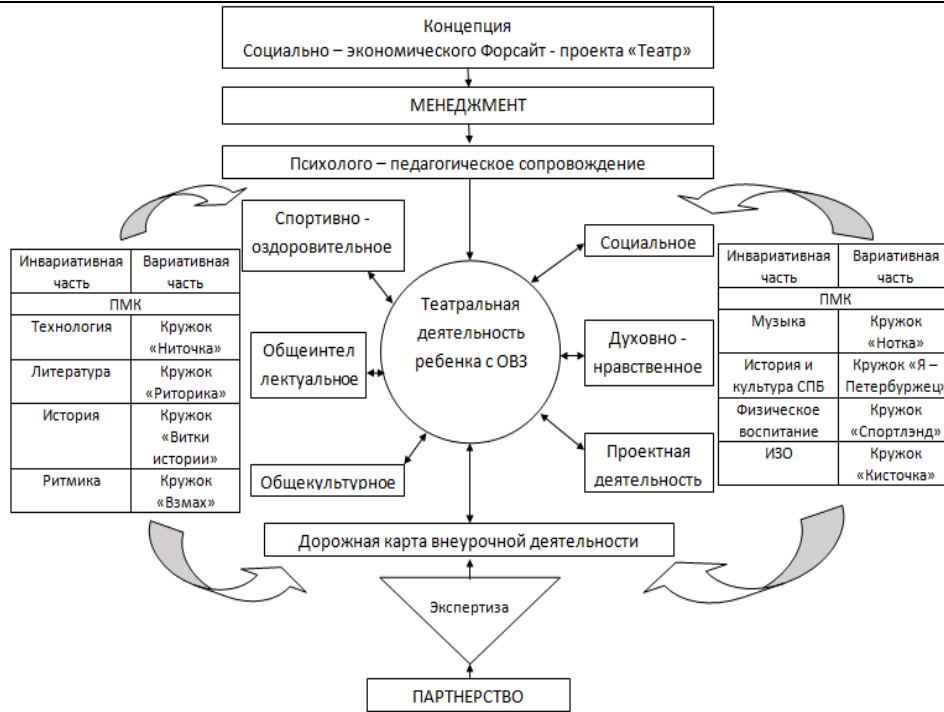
Концепция
Социально – экономического Форсайт - проекта «Театр»

МЕНЕДЖМЕНТ

Психолого – педагогическое сопровождение

| Инвариативная часть | Вариативная часть |
|---|---|
| ПМК | |
| Технология | Кружок «Ниточка» |
| Литература | Кружок «Риторика» |
| История | Кружок «Витки истории» |
| Ритмика | Кружок «Взмах» |

Спортивно - оздоровительное

Общеинтеллектуальное

Общекультурное

Театральная деятельность ребенка с ОВЗ

Социальное

Духовно - нравственное

Проектная деятельность

| Инвариативная часть | Вариативная часть |
|---|---|
| ПМК | |
| Музыка | Кружок «Нотка» |
| История и культура СПБ | Кружок «Я – Петербуржец» |
| Физическое воспитание | Кружок «Спортлэнд» |
| ИЗО | Кружок «Кисточка» |

Дорожная карта внеурочной деятельности

Экспертиза

ПАРТНЕРСТВО